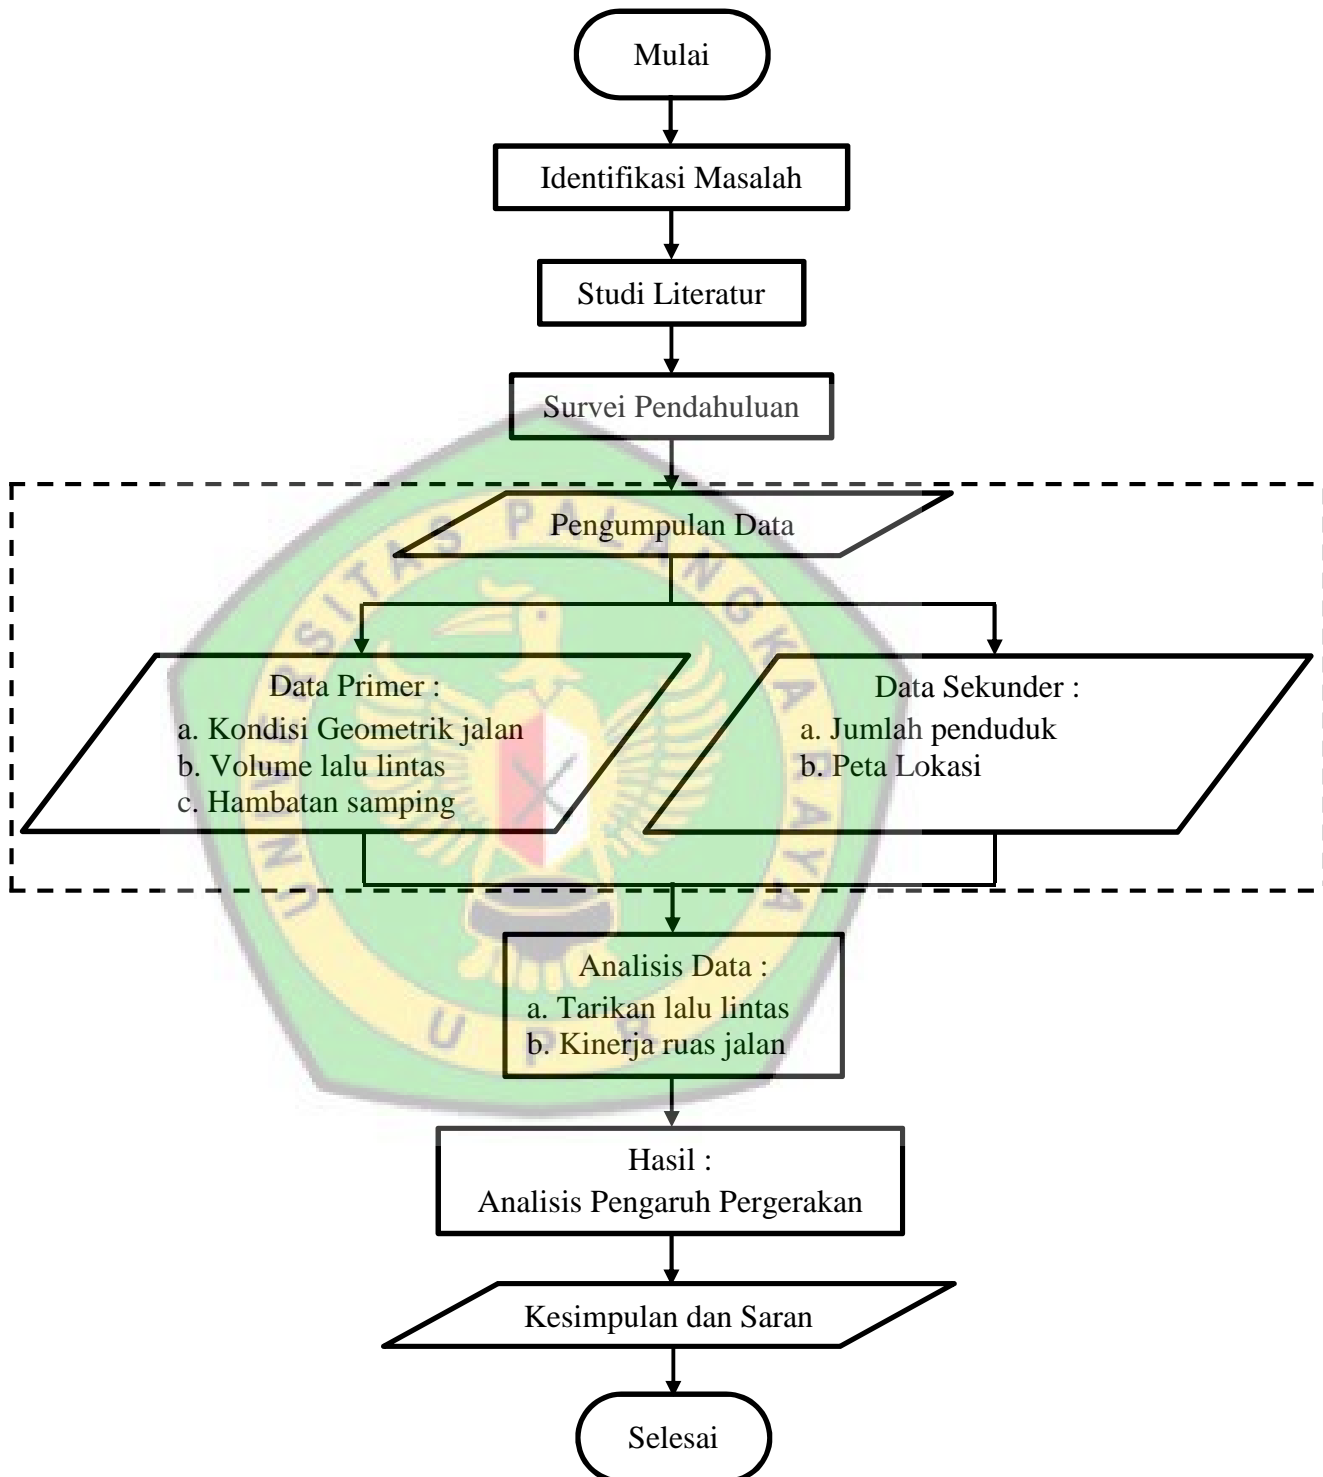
Mulai

Identifikasi Masalah

Studi Literatur

Survei Pendahuluan

Pengumpulan Data

Data Primer :
a. Kondisi Geometrik jalan
b. Volume lalu lintas
c. Hambatan samping

Data Sekunder :
a. Jumlah penduduk
b. Peta Lokasi

Analisis Data :
a. Tarikan lalu lintas
b. Kinerja ruas jalan

Hasil :
Analisis Pengaruh Pergerakan

Kesimpulan dan Saran

Selesai